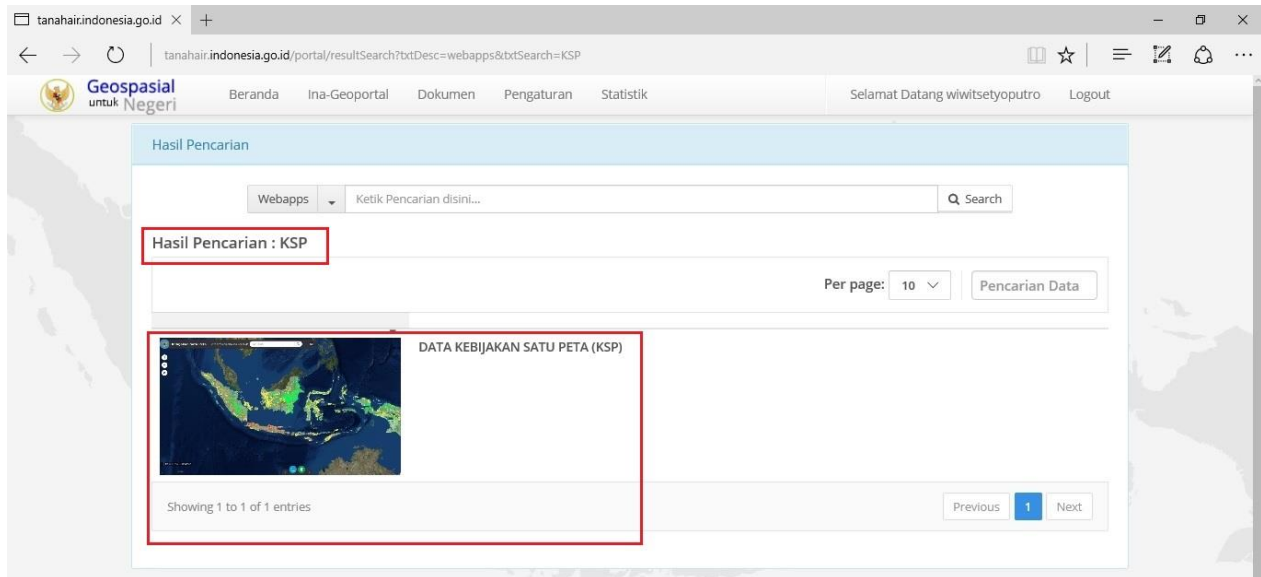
tanahair.indonesia.go.id ×

tanahair.indonesia.go.id/portal/resultSearch?txtDesc=webapps&txtSearch=KSP

Geospasial untuk Negeri

Beranda Ina-Geoportal Dokumen Pengaturan Statistik

Selamat Datang wiwitsetyoputro Logout

Hasil Pencarian

Webapps Ketik Pencarian disini... Search

Hasil Pencarian : KSP

Per page: 10

Pencarian Data

DATA KEBIJAKAN SATU PETA (KSP)

Showing 1 to 1 of 1 entries

Previous 1 Next